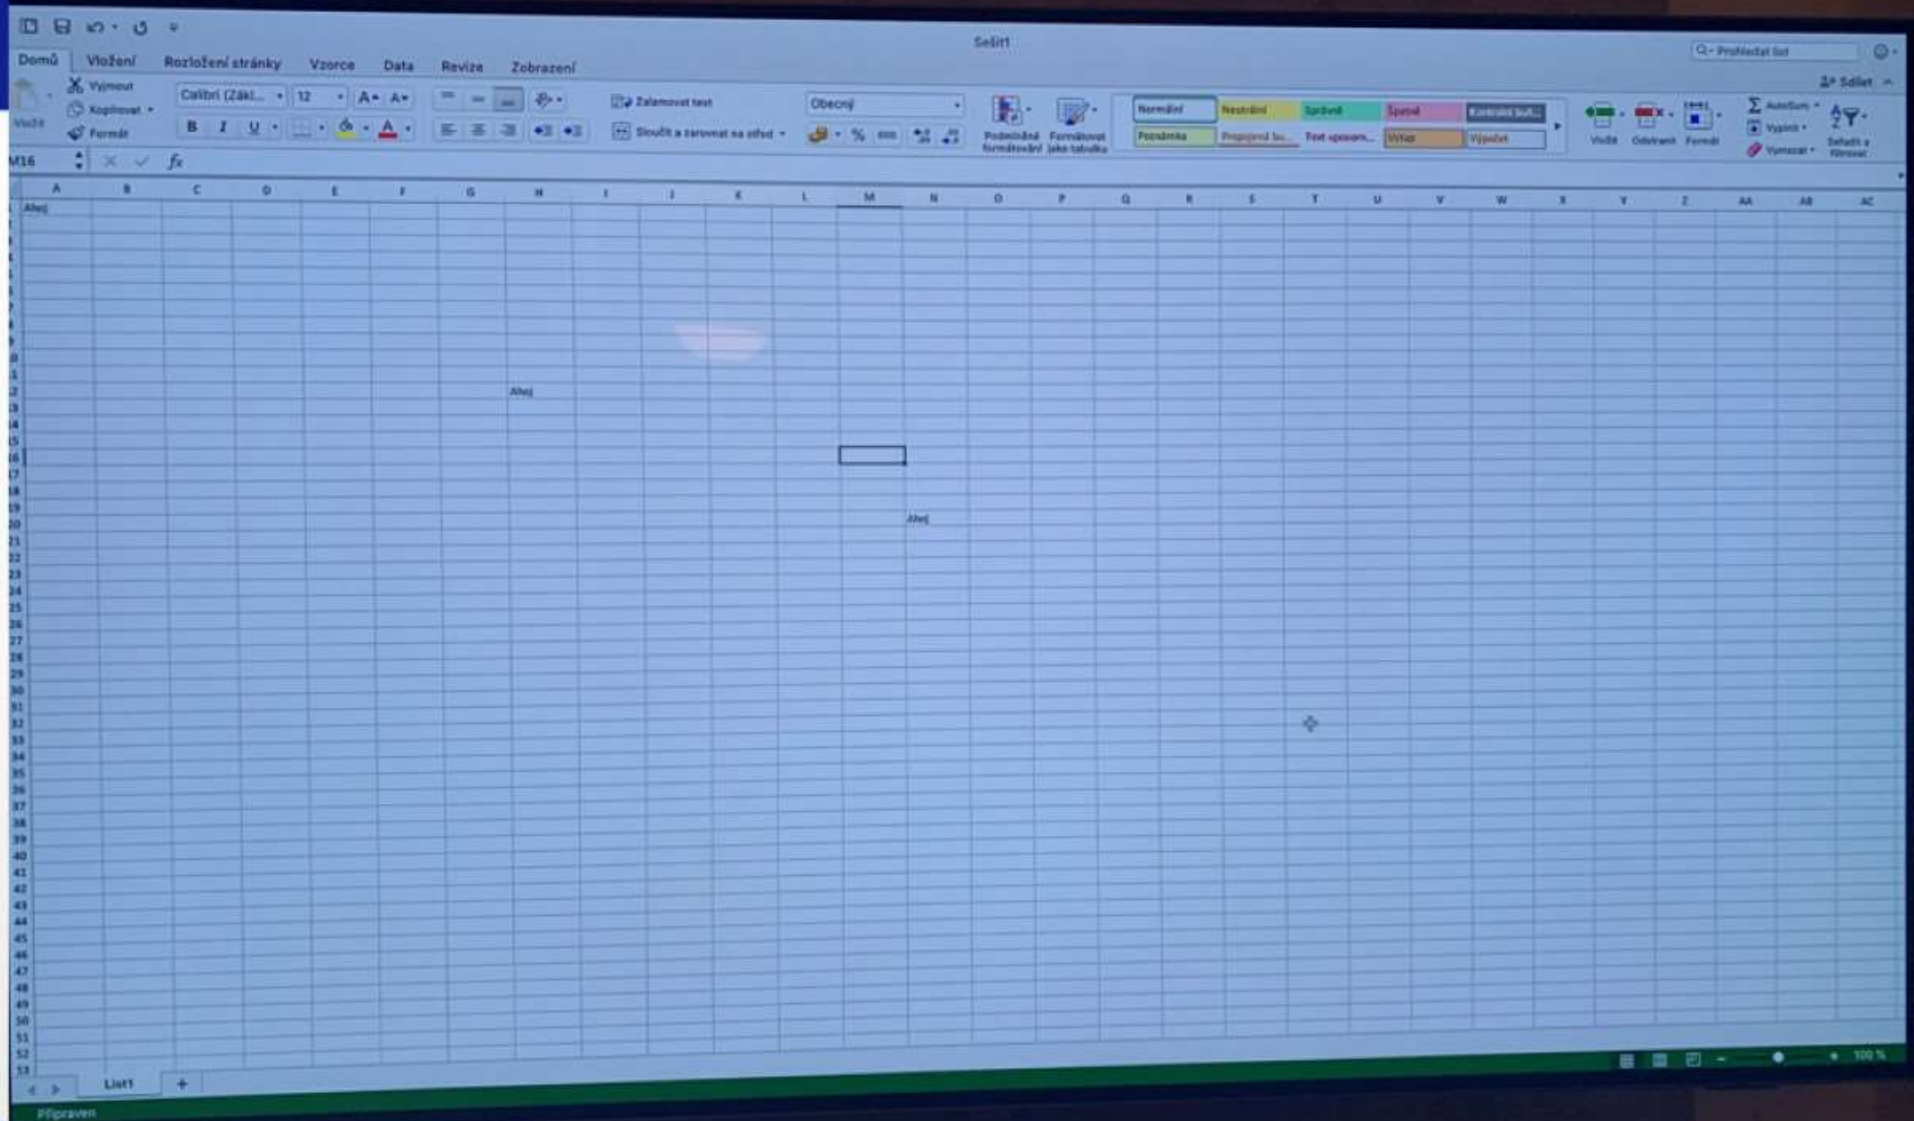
Sešit1

Prohledat list

Domů Vložení Rozložení stránky Vzorce Data Revize Zobrazení

Sdílet

Vložit Vyjmout Kopírovat Formát

Calibri (Zákl... 12

B I U

Zalamovat text

Sloučit a zarovnat na střed

Obecný

%

Podmíněné formátování

Formátovat jako tabulku

Normální Neutrální Správně Špatně Kontrolní buň...

Poznámka Propojená bu... Text upozorn... Výstup Výpočet

Vložit Odstranit Formát

AutoSum Vyplnit Vymazat

Seřadit a filtrovat

M16

$fx$

| A | B | C | D | E | F | G | H | I | J | K | L | M | N | O | P | Q | R | S | T | U | V | W | X | Y | Z | AA | AB | AC |
|---|---|---|---|---|---|---|---|---|---|---|---|---|---|---|---|---|---|---|---|---|---|---|---|---|---|---|---|---|
| Ahoj | | | | | | | | | | | | | | | | | | | | | | | | | | | | |

Ahoj

Ahoj

List1 +

Připraven

100 %